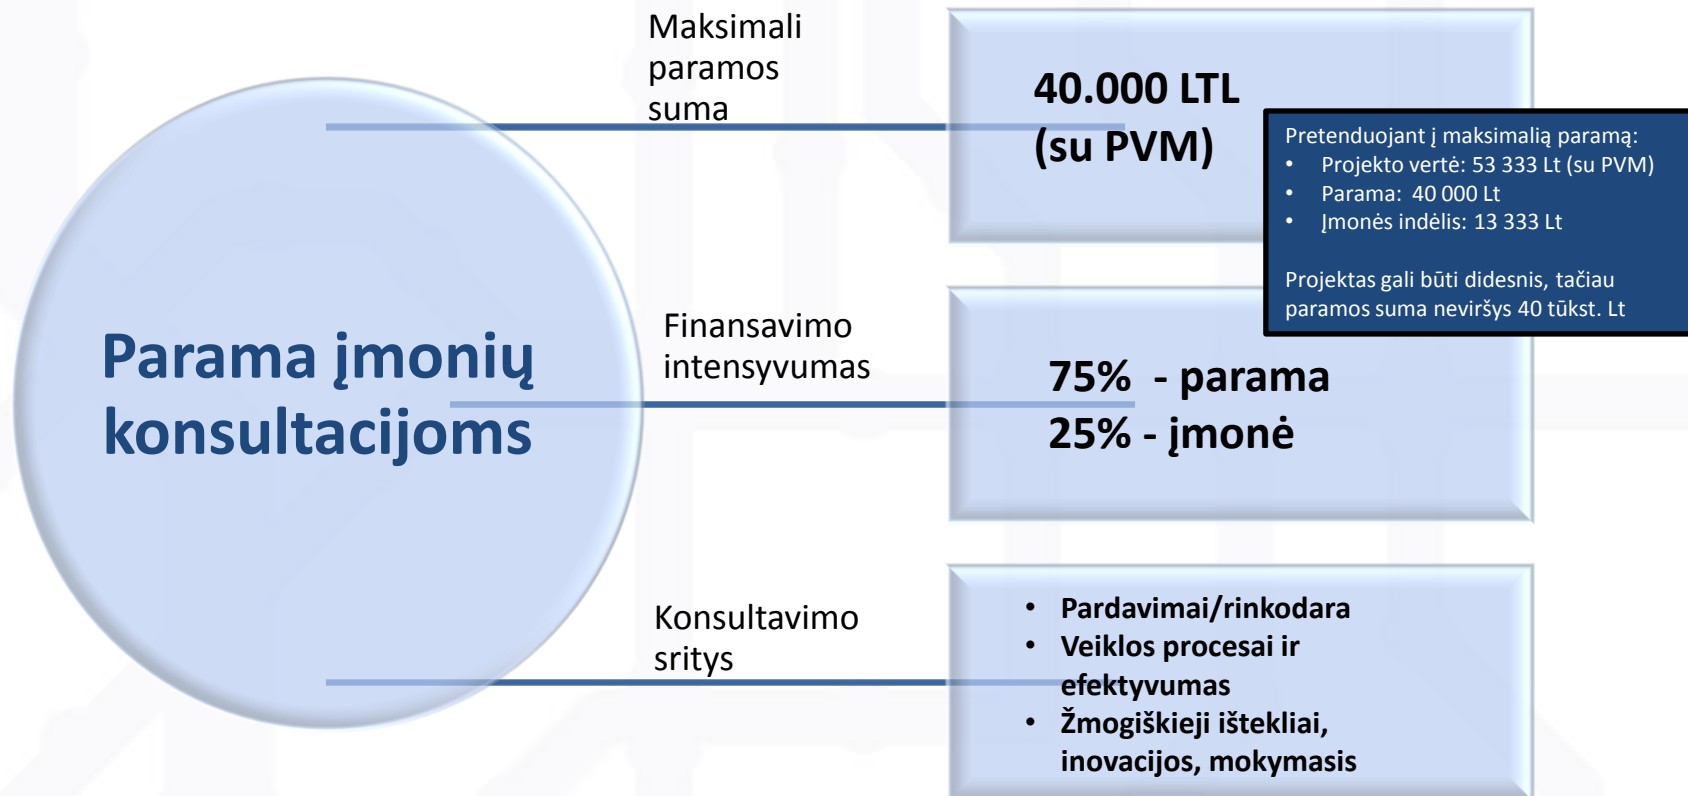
Parama įmonių konsultacijoms

Maksimali paramos suma

40.000 LTL (su PVM)

Pretenduojant į maksimalią paramą:
- Projekto vertė: 53 333 Lt (su PVM)
- Parama: 40 000 Lt
- Įmonės indėlis: 13 333 Lt

Projektas gali būti didesnis, tačiau paramos suma neviršys 40 tūkst. Lt

Finansavimo intensyvumas

75% - parama
25% - įmonė

Konsultavimo sritys

- Pardavimai/rinkodara
- Veiklos procesai ir efektyvumas
- Žmogiškieji ištekliai, inovacijos, mokymasis